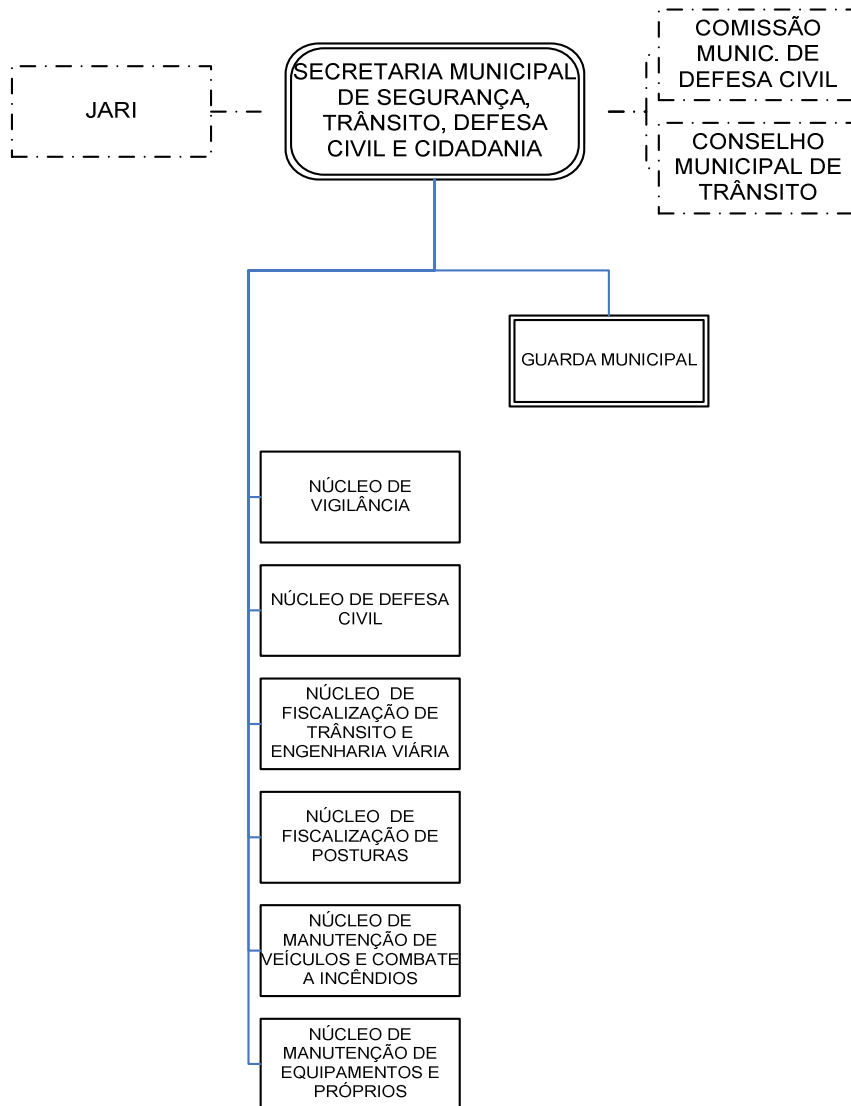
JARI

SECRETARIA MUNICIPAL DE SEGURANÇA, TRÂNSITO, DEFESA CIVIL E CIDADANIA

COMISSÃO MUNIC. DE DEFESA CIVIL

CONSELHO MUNICIPAL DE TRÂNSITO

GUARDA MUNICIPAL

NÚCLEO DE VIGILÂNCIA

NÚCLEO DE DEFESA CIVIL

NÚCLEO DE FISCALIZAÇÃO DE TRÂNSITO E ENGENHARIA VIÁRIA

NÚCLEO DE FISCALIZAÇÃO DE POSTURAS

NÚCLEO DE MANUTENÇÃO DE VEÍCULOS E COMBATE A INCÊNDIOS

NÚCLEO DE MANUTENÇÃO DE EQUIPAMENTOS E PRÓPRIOS